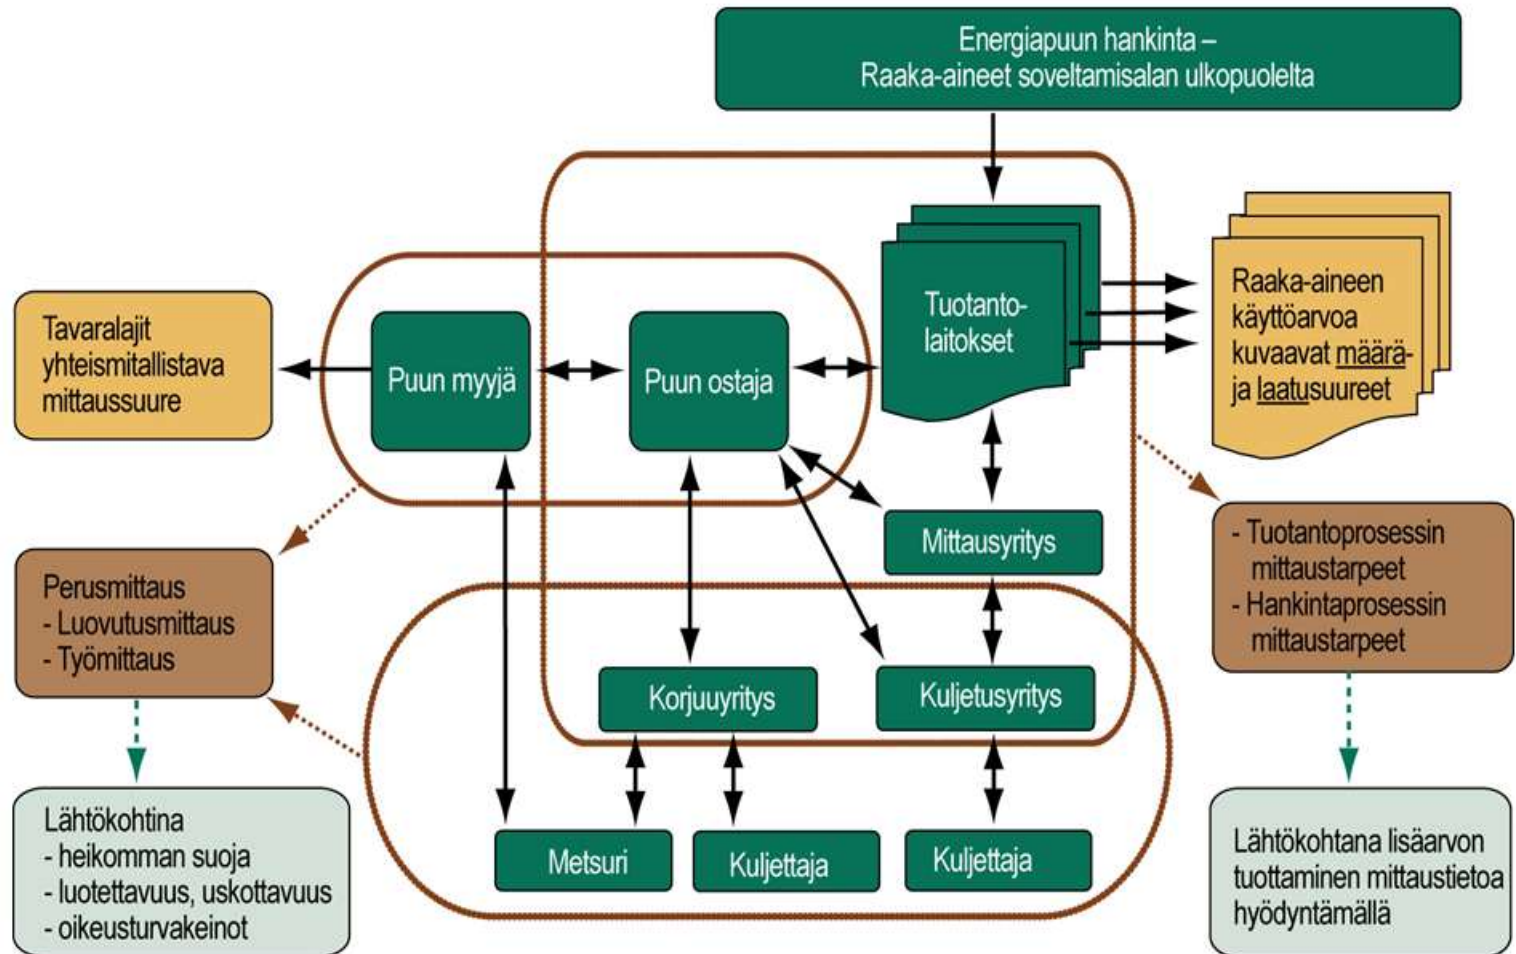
Energiapuun hankinta – Raaka-aineet soveltamisalan ulkopuolelta

Tavaralajit yhteismitallistava mittaussuure

Puun myyjä

Puun ostaja

Tuotanto-laitokset

Raaka-aineen käyttöarvoa kuvaavat määrä- ja laatusuureet

Mittausyritys

Perusmittaus
- Luovutusmittaus
- Työmittaus

- Tuotantoprosessin mittaustarpeet
- Hankintaprosessin mittaustarpeet

Korjuuyritys

Kuljetusyritys

Lähtökohtina
- heikomman suoja
- luotettavuus, uskottavuus
- oikeusturvakeinot

Metsuri

Kuljettaja

Kuljettaja

Lähtökohtana lisäarvon tuottaminen mittaustietoa hyödyntämällä